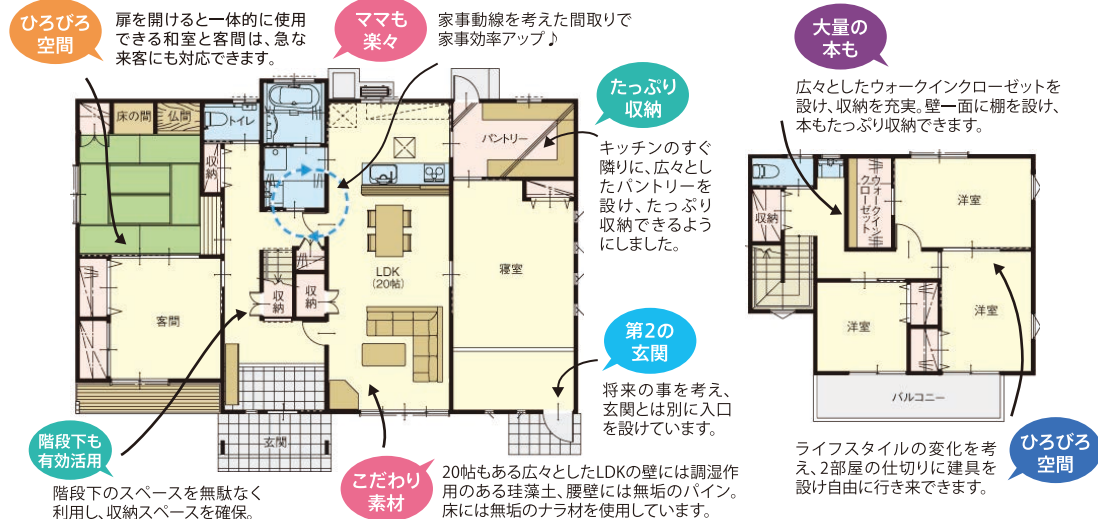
ひろびろ空間

扉を開けると一体的に使用できる和室と客間は、急な来客にも対応できます。

ママも楽々

家事動線を考えた間取りで家事効率アップ♪

たっぷり収納

キッチンのすぐ隣りに、広々としたパントリーを設け、たっぷり収納できるようにしました。

大量の本も

広々としたウォークインクローゼットを設け、収納を充実。壁一面に棚を設け、本もたっぷり収納できます。

床の間
仏間
トイレ
収納
パントリー
LDK
(20帖)
寝室
客間
収納
収納
玄関

第2の玄関

将来の事を考え、玄関とは別に入口を設けています。

階段下も有効活用

階段下のスペースを無駄なく利用し、収納スペースを確保。

こだわり素材

20帖もある広々としたLDKの壁には調湿作用のある珪藻土、腰壁には無垢のパイン。床には無垢のナラ材を使用しています。

収納
ウォークインクローゼット
洋室
洋室
洋室
バルコニー

ライフスタイルの変化を考え、2部屋の仕切りに建具を設け自由に行き来できます。

ひろびろ空間